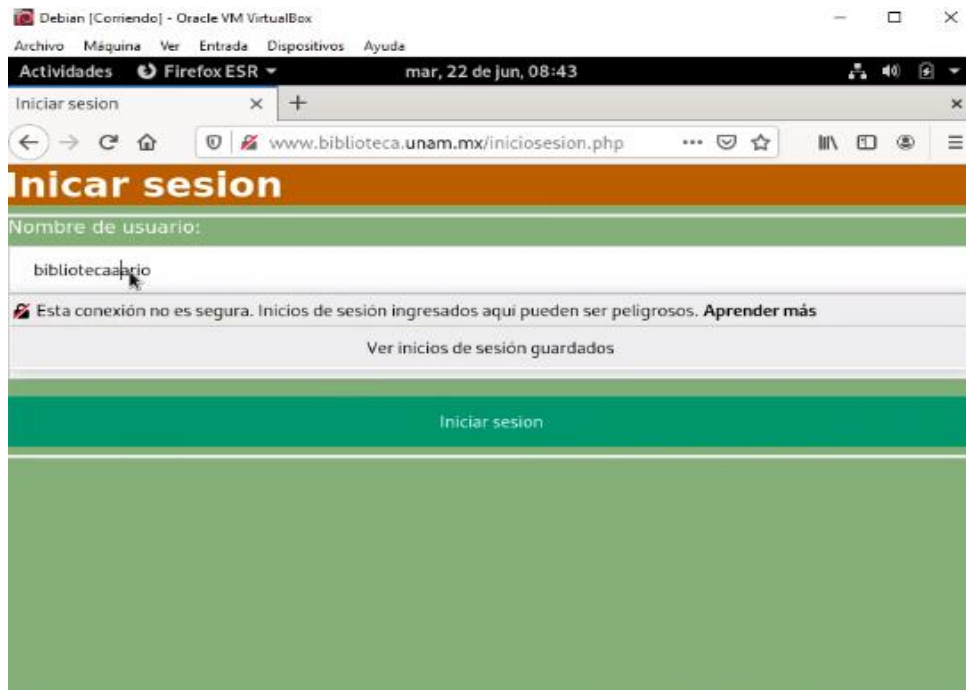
Debian [Corriendo] - Oracle VM VirtualBox

Archivo Máquina Ver Entrada Dispositivos Ayuda

Actividades Firefox ESR mar, 22 de jun, 08:43

Iniciar sesion

www.biblioteca.unam.mx/iniciosesion.php

Inicar sesion

Nombre de usuario:

bibliotecaario

Esta conexión no es segura. Inicios de sesión ingresados aqui pueden ser peligrosos. Aprender más

Ver inicios de sesión guardados

Iniciar sesion